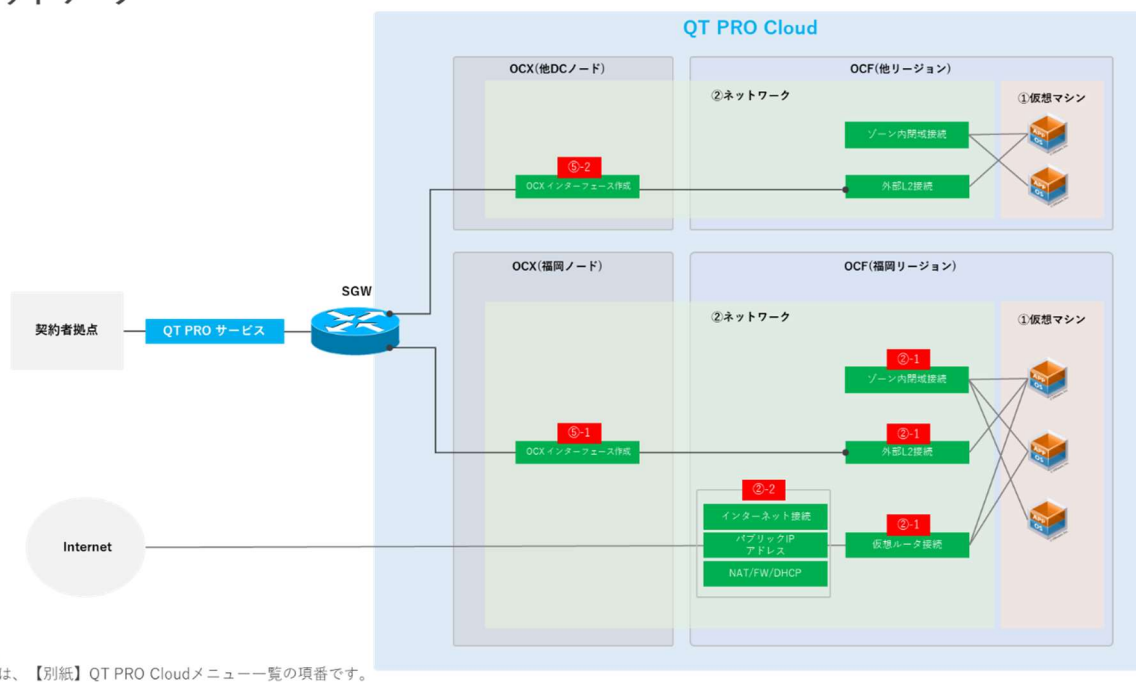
QT PRO Cloud

OCX(他DCノード)

OCF(他リージョン)

②ネットワーク

①仮想マシン

ゾーン内閉域接続

⑤-2

OCXインターフェース作成

外部L2接続

OCX(福岡ノード)

OCF(福岡リージョン)

SGW

契約者拠点

QT PRO サービス

②ネットワーク

①仮想マシン

②-1

ゾーン内閉域接続

⑤-1

OCXインターフェース作成

②-1

外部L2接続

②-2

インターネット接続

パブリックIP アドレス

NAT/FW/DHCP

②-1

仮想ルータ接続

Internet

は、【別紙】QT PRO Cloudメニュー一覧の項番です。